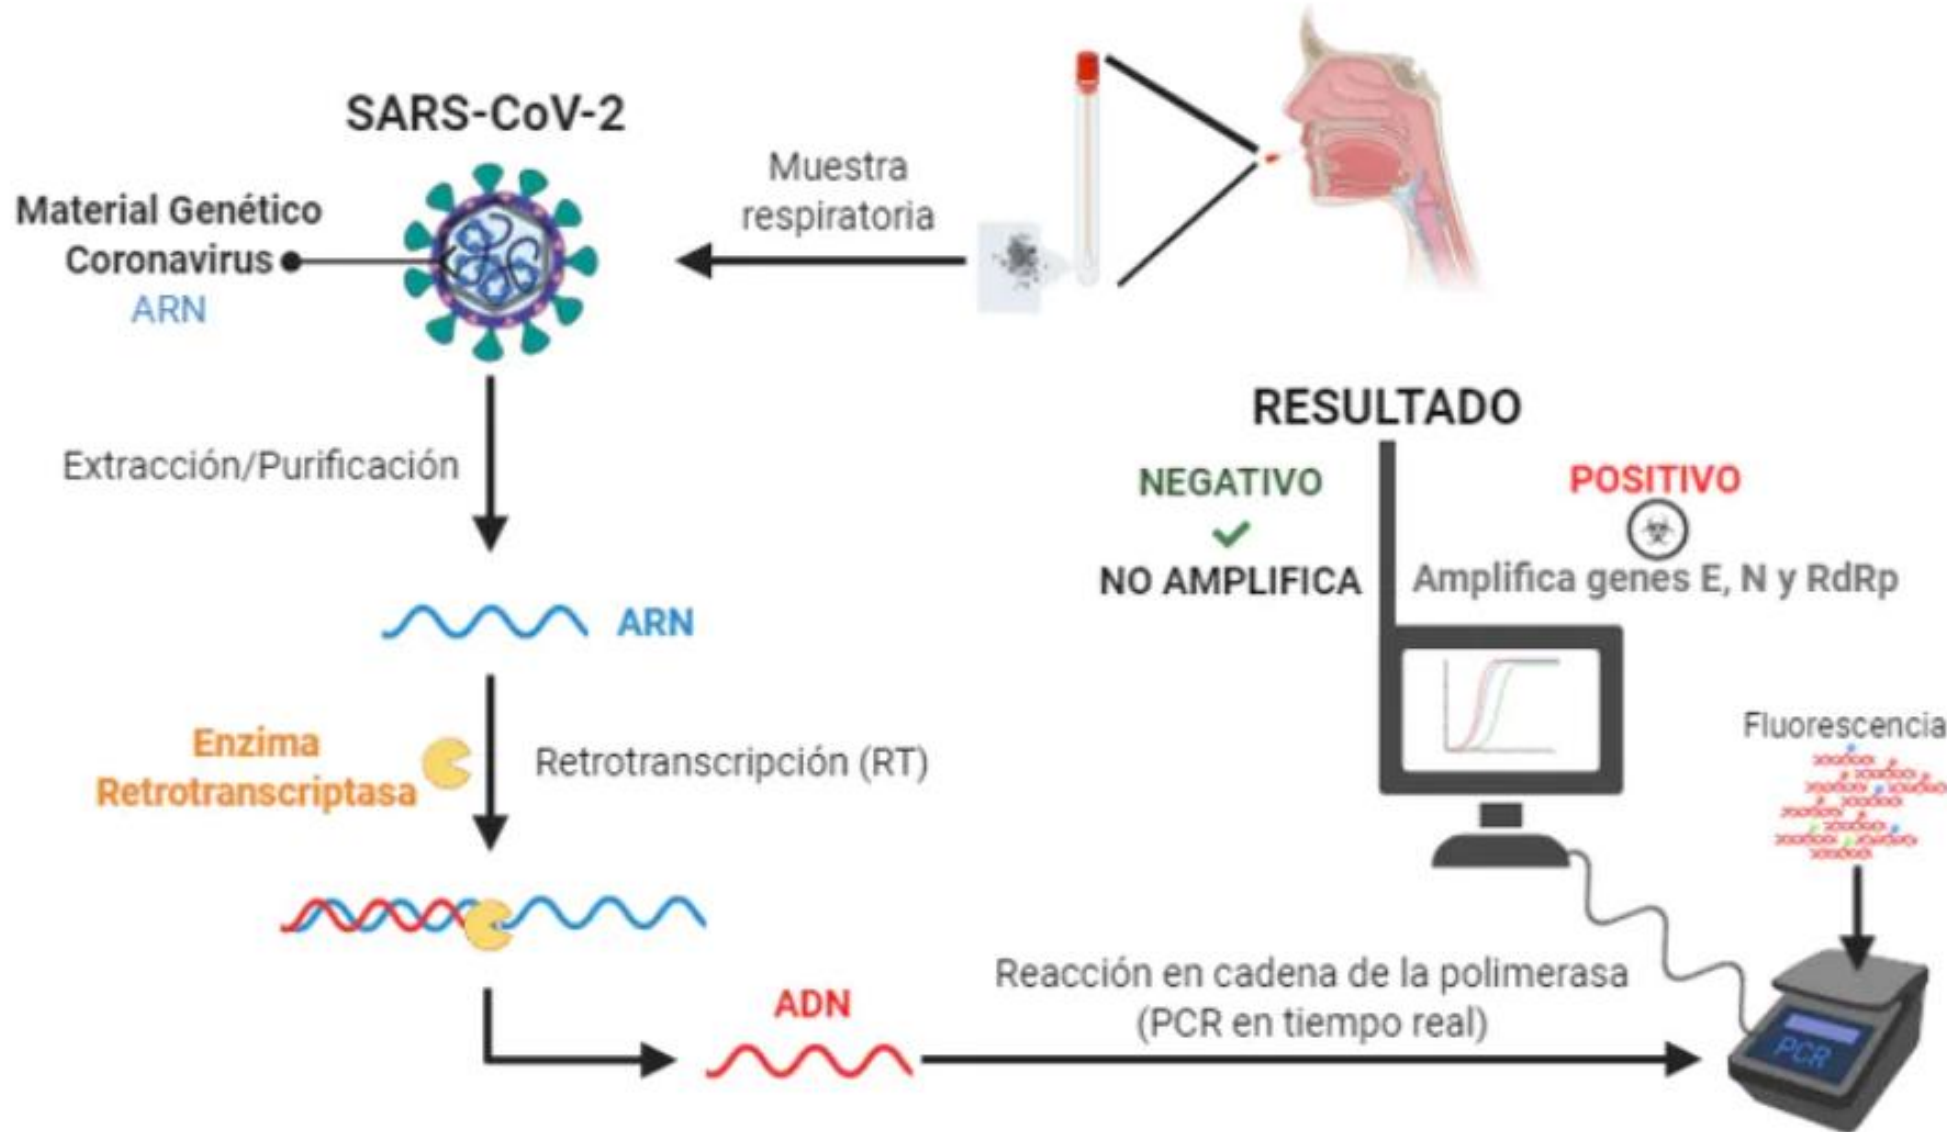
SARS-CoV-2

Muestra respiratoria

Material Genético Coronavirus
ARN

Extracción/Purificación

RESULTADO

NEGATIVO
NO AMPLIFICA

POSITIVO
Amplifica genes E, N y RdRp

ARN

Enzima Retrotranscriptasa

Retrotranscripción (RT)

Fluorescencia

ADN

Reacción en cadena de la polimerasa (PCR en tiempo real)

PCR